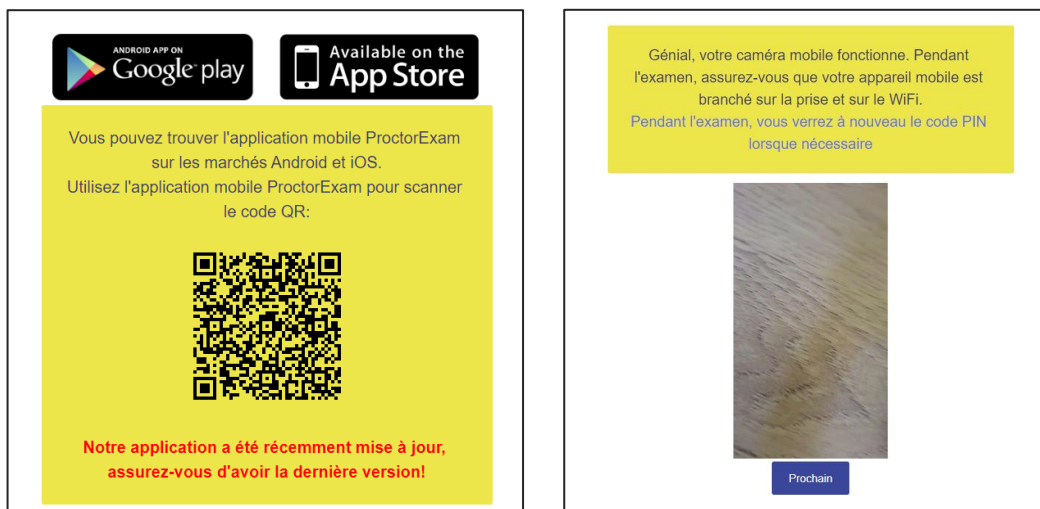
ANDROID APP ON
Google play

Available on the
App Store

Vous pouvez trouver l'application mobile ProctorExam sur les marchés Android et iOS.
Utilisez l'application mobile ProctorExam pour scanner le code QR:

Notre application a été récemment mise à jour, assurez-vous d'avoir la dernière version!

Génial, votre caméra mobile fonctionne. Pendant l'examen, assurez-vous que votre appareil mobile est branché sur la prise et sur le WiFi.
Pendant l'examen, vous verrez à nouveau le code PIN lorsque nécessaire

Prochain